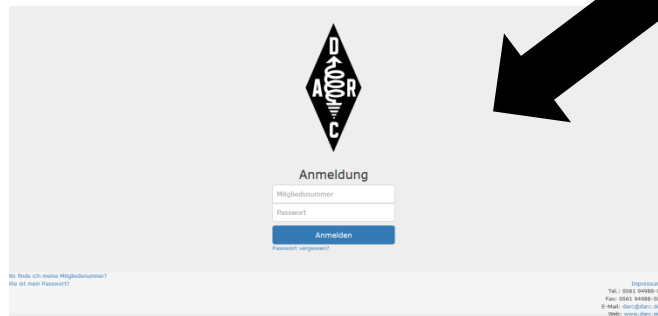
D
A R
C

Anmeldung

Mitgliedsnummer

Passwort

Anmelden

Passwort vergessen?

Wo finde ich meine Mitgliedsnummer?
Wie ist mein Passwort?

Impressum
Tel.: 0561 94988-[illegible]
Fax: 0561 94988-5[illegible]
E-Mail: darc@darc.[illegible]
Web: www.darc.d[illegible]